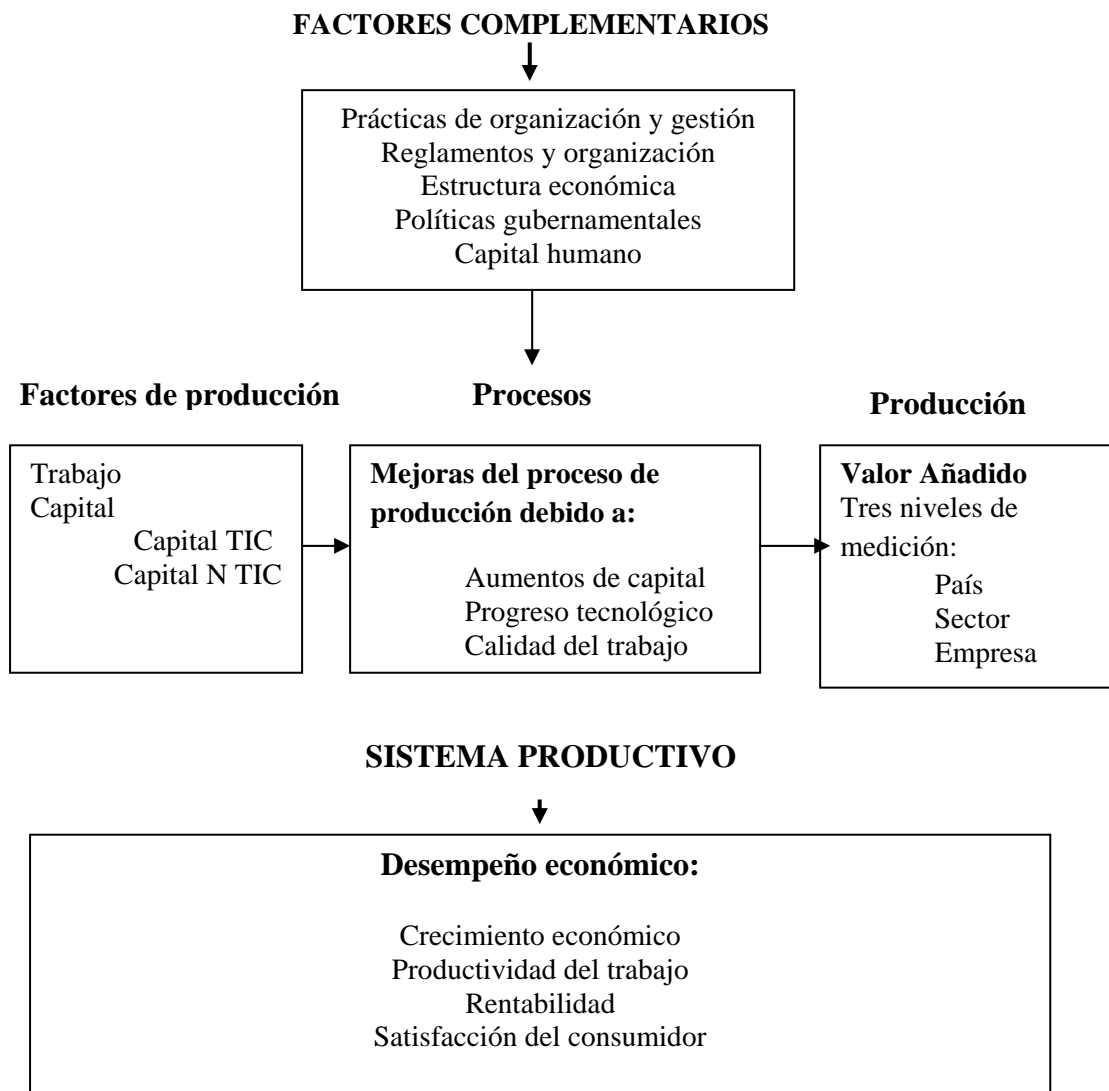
FACTORES COMPLEMENTARIOS

Prácticas de organización y gestión
Reglamentos y organización
Estructura económica
Políticas gubernamentales
Capital humano

Factores de producción

Procesos

Producción

Trabajo
Capital
Capital TIC
Capital N TIC

Mejoras del proceso de producción debido a:

Aumentos de capital
Progreso tecnológico
Calidad del trabajo

Valor Añadido
Tres niveles de medición:
País
Sector
Empresa

SISTEMA PRODUCTIVO

Desempeño económico:

Crecimiento económico
Productividad del trabajo
Rentabilidad
Satisfacción del consumidor